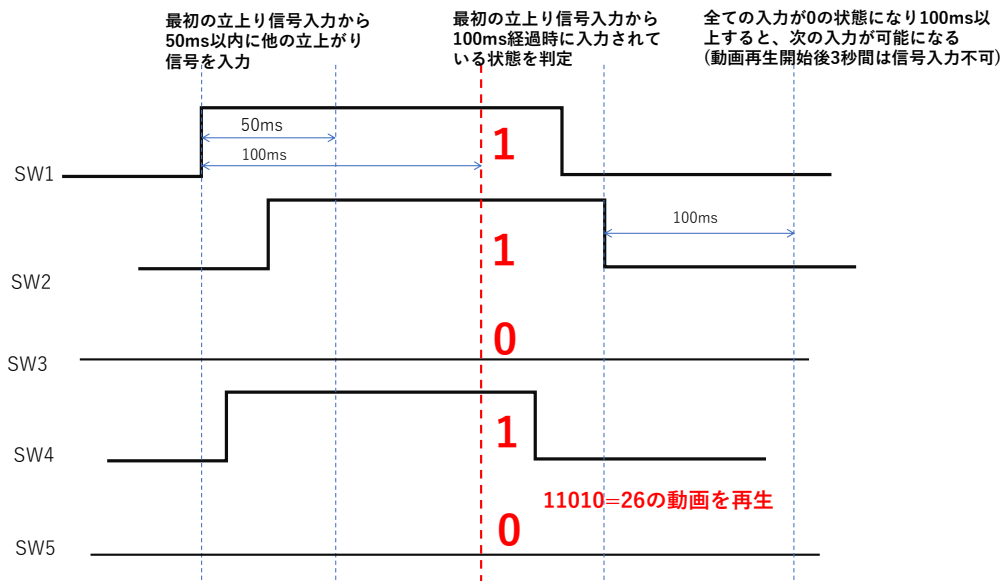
最初の立上り信号入力から50ms以内に他の立上がり信号を入力

最初の立上り信号入力から100ms経過時に入力されている状態を判定

全ての入力が0の状態になり100ms以上すると、次の入力が可能になる（動画再生開始後3秒間は信号入力不可）

50ms

100ms

SW1

1

SW2

1

100ms

SW3

0

SW4

1

11010=26の動画を再生

SW5

0